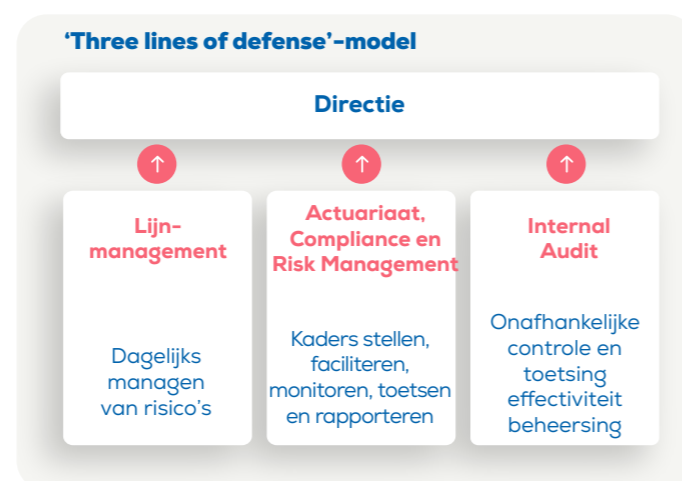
‘Three lines of defense’-model

Directie

Lijn-
management

Dagelijks managen van risico’s

Actuariaat, Compliance en Risk Management

Kaders stellen, faciliteren, monitoren, toetsen en rapporteren

Internal Audit

Onafhankelijke controle en toetsing effectiviteit beheersing